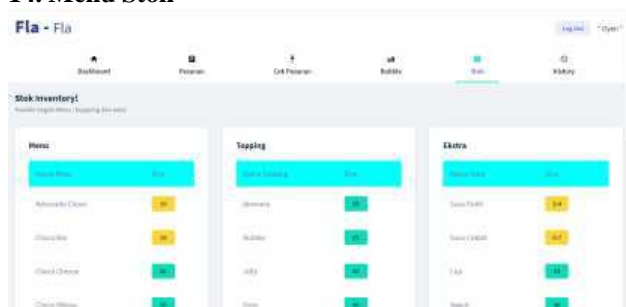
F. Menu Stok

Fla - Fla

Log Out "Oyen"

Dashboard
Pesanan
Cek Pesanan
Bubble
Stok
History

Stok Inventory!
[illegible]

Menu

| Nama Menu | Stok |
|---|---|
| Avocado Classic | 10 |
| Choco Bar | 10 |
| Choco Cheese | 16 |
| Choco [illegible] | 16 |

Topping

| Nama Topping | Stok |
|---|---|
| Almond | 16 |
| Bubble | 16 |
| Jelly | 16 |
| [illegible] | 16 |

Ekstra

| Nama Ekstra | Stok |
|---|---|
| Susu Putih | 14 |
| Susu Coklat | 17 |
| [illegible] | 16 |
| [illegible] | 16 |